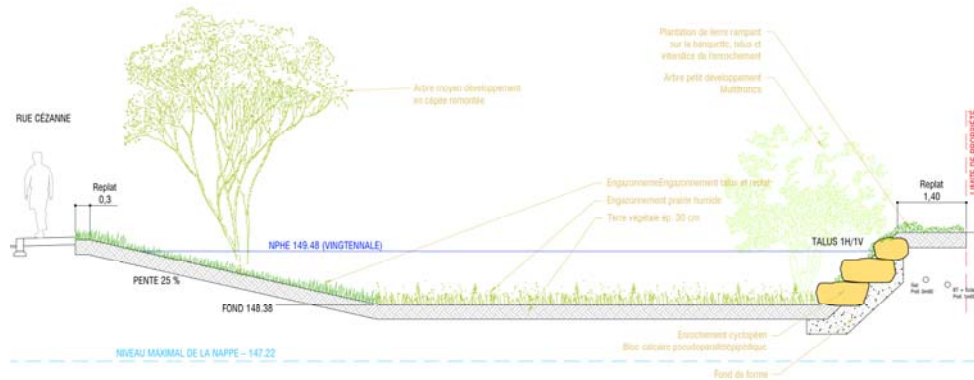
Plantation de lierre rampant sur la banquette, talus et interstice de l'enrochement

Arbre moyen développement en cépée remontée

Arbre petit développement Multitroncs

RUE CÉZANNE

Replat
0,3

Replat
1,40

LIMITE DE PROPRIÉTÉ

EngazonnemeEngazonnement talus et replat

Engazonnement prairie humide

Terre végétale ép. 30 cm

NPHE 149.48 (VINGTENNALE)

TALUS 1H/1V

PENTE 25 %

FOND 148.38

Enrochement cyclopéen
Bloc calcaire pseudoparallélépipédique

NIVEAU MAXIMAL DE LA NAPPE – 147.22

Fond de forme

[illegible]